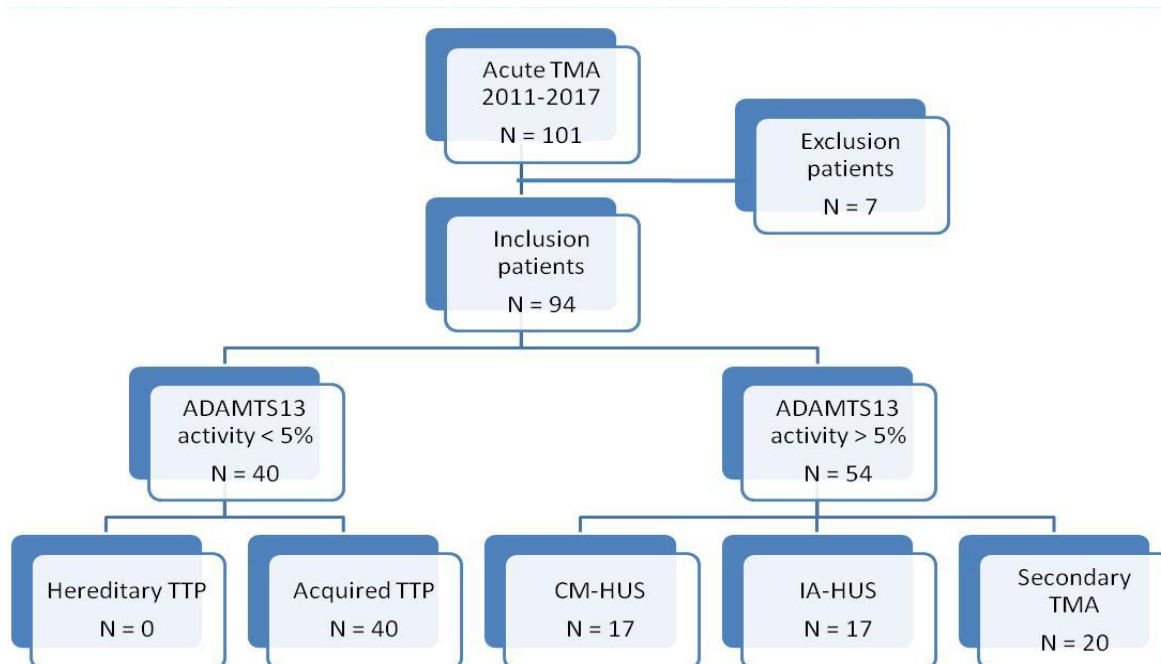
Acute TMA
2011-2017
N = 101

Exclusion patients
N = 7

Inclusion patients
N = 94

ADAMTS13 activity < 5%
N = 40

ADAMTS13 activity > 5%
N = 54

Hereditary TTP
N = 0

Acquired TTP
N = 40

CM-HUS
N = 17

IA-HUS
N = 17

Secondary TMA
N = 20